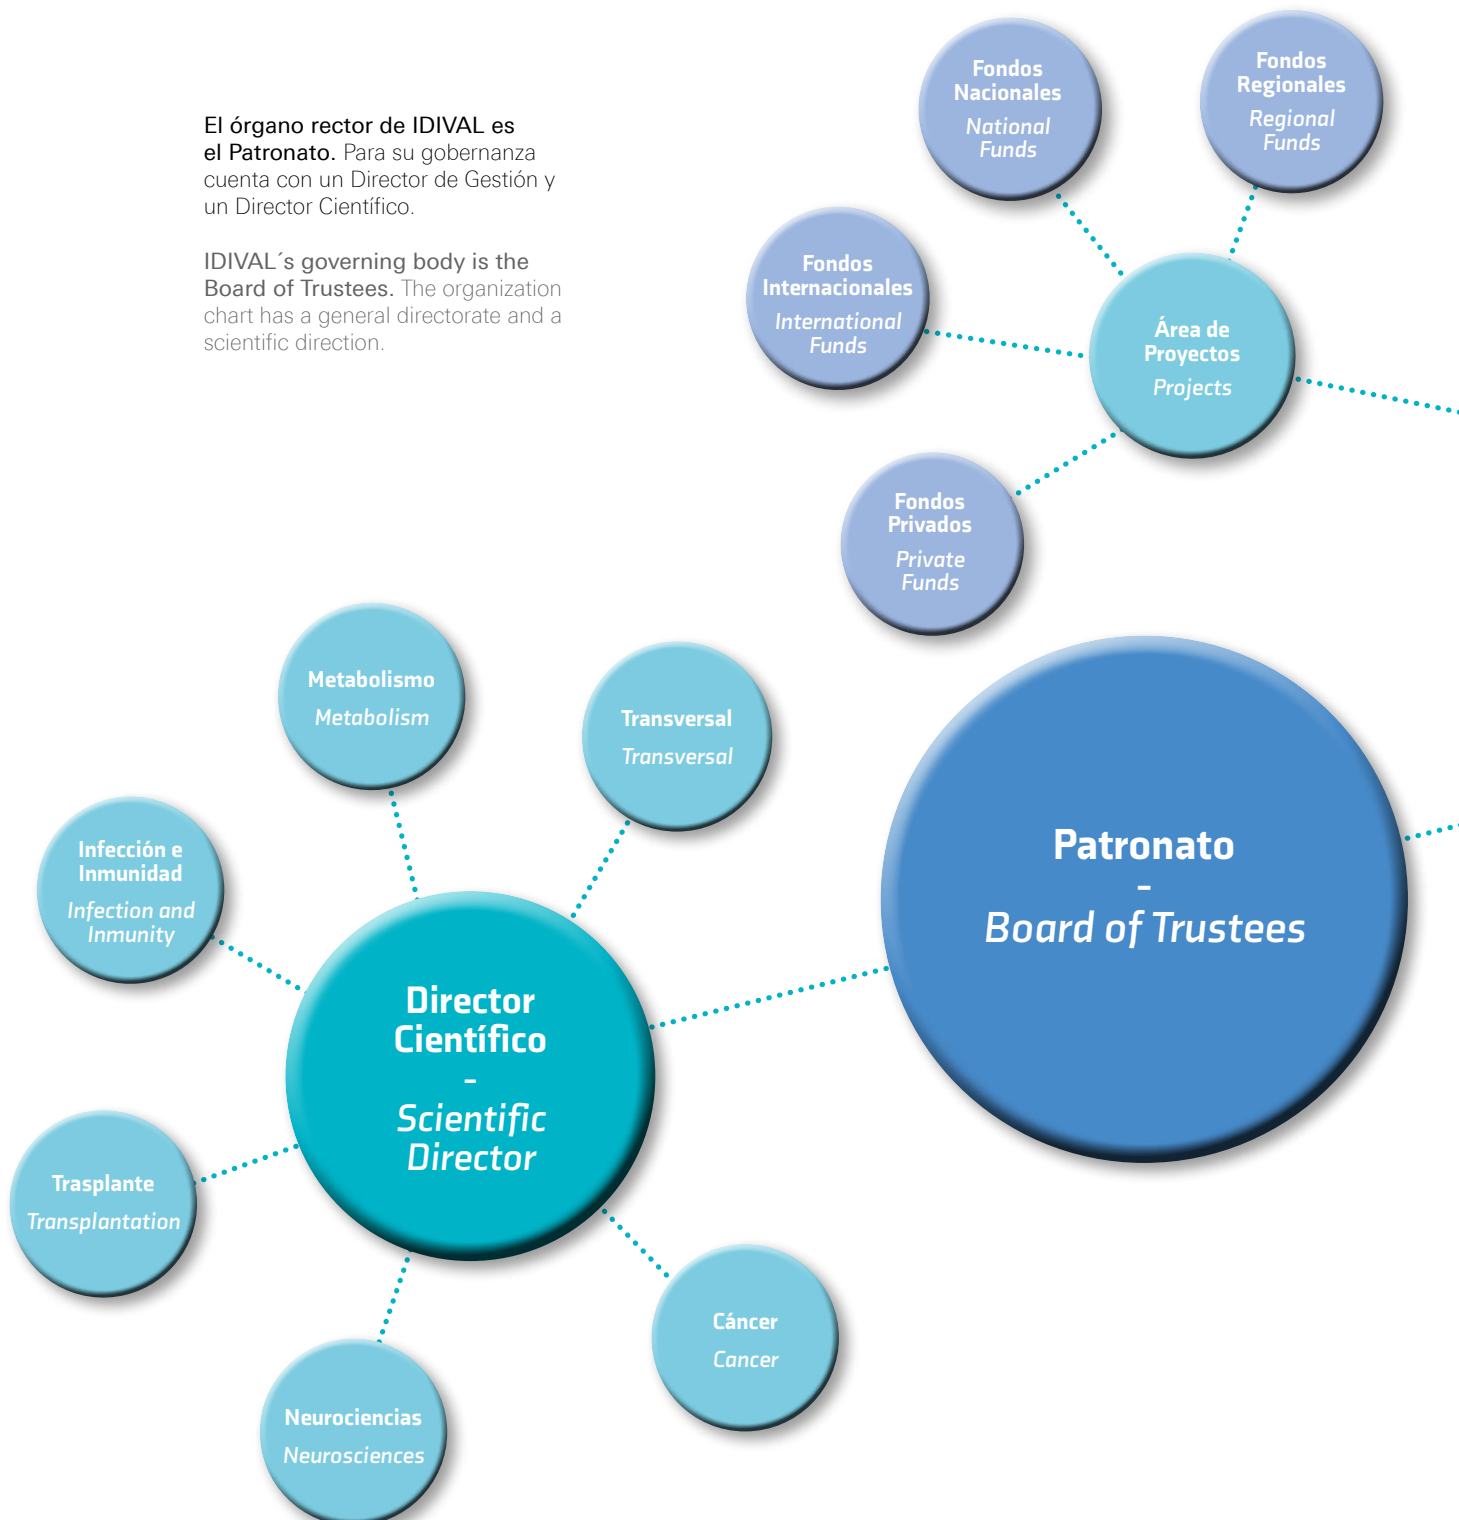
El órgano rector de IDIVAL es el Patronato. Para su gobernanza cuenta con un Director de Gestión y un Director Científico.

IDIVAL´s governing body is the Board of Trustees. The organization chart has a general directorate and a scientific direction.

Fondos Nacionales
National Funds

Fondos Regionales
Regional Funds

Fondos Internacionales
International Funds

Área de Proyectos
Projects

Fondos Privados
Private Funds

Metabolismo
Metabolism

Transversal
Transversal

Infección e Inmunidad
Infection and Inmunity

Patronato
-
Board of Trustees

Director Científico
-
Scientific Director

Trasplante
Transplantation

Cáncer
Cancer

Neurociencias
Neurosciences